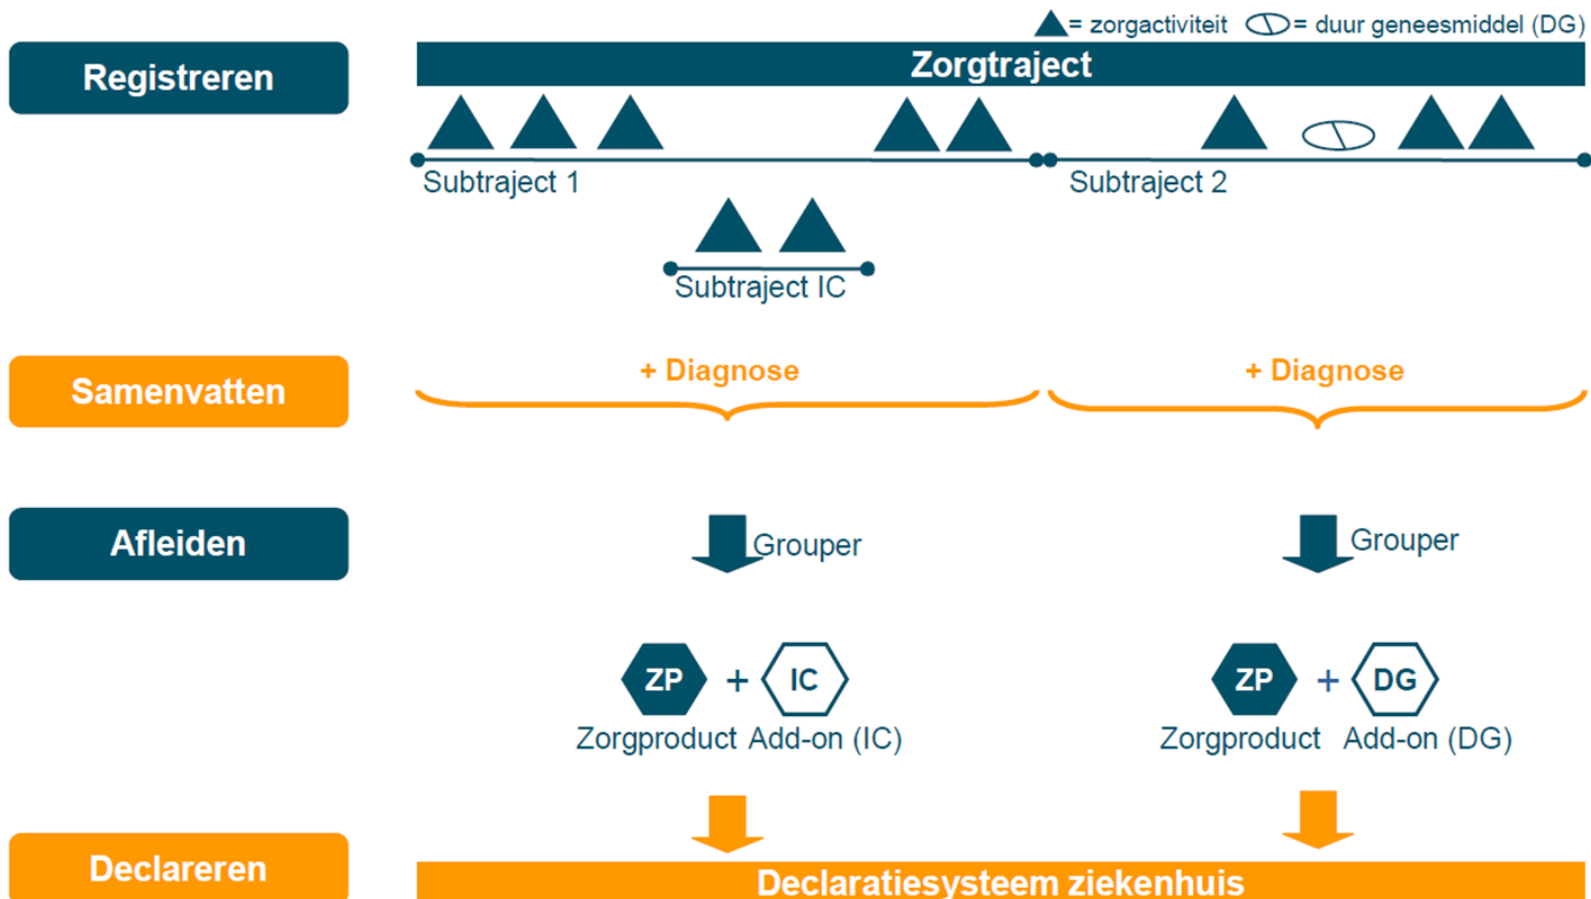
= zorgactiviteit = duur geneesmiddel (DG)

Registreren

Zorgtraject

Subtraject 1

Subtraject 2

Subtraject IC

Samenvatten

+ Diagnose

+ Diagnose

Afleiden

Grouper

Grouper

ZP + IC

Zorgproduct Add-on (IC)

ZP + DG

Zorgproduct Add-on (DG)

Declareren

Declaratiesysteem ziekenhuis